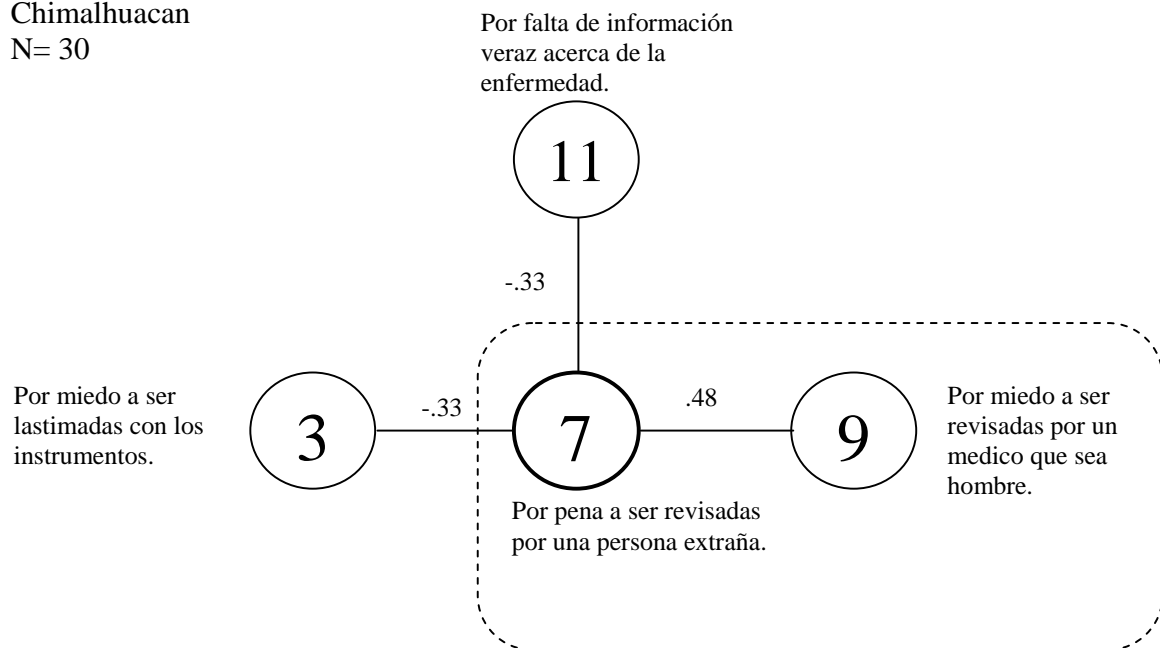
Chimalhuacan
N= 30

Por falta de información veraz acerca de la enfermedad.

11

-.33

Por miedo a ser lastimadas con los instrumentos.

3

-.33

7

.48

9

Por miedo a ser revisadas por un medico que sea hombre.

Por pena a ser revisadas por una persona extraña.